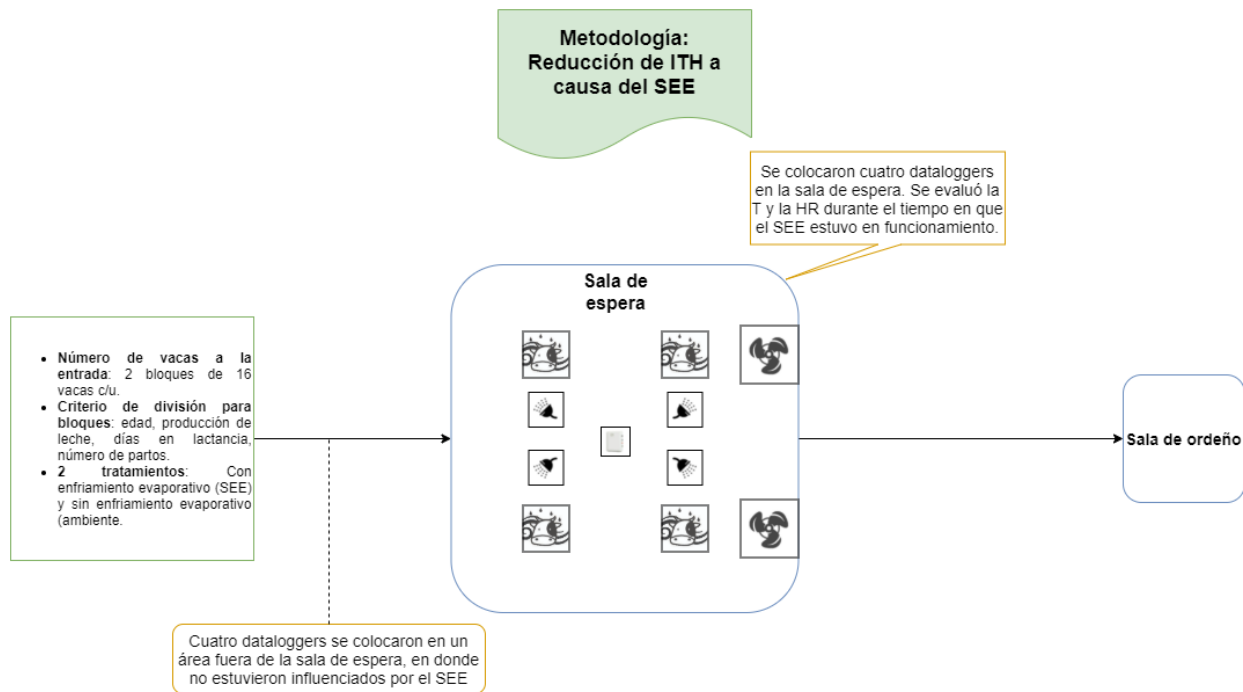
Metodología: Reducción de ITH a causa del SEE

Se colocaron cuatro dataloggers en la sala de espera. Se evaluó la T y la HR durante el tiempo en que el SEE estuvo en funcionamiento.

- **Número de vacas a la entrada**: 2 bloques de 16 vacas c/u.
- **Criterio de división para bloques**: edad, producción de leche, días en lactancia, número de partos.
- **2 tratamientos**: Con enfriamiento evaporativo (SEE) y sin enfriamiento evaporativo (ambiente.

Sala de espera

Sala de ordeño

Cuatro dataloggers se colocaron en un área fuera de la sala de espera, en donde no estuvieron influenciados por el SEE